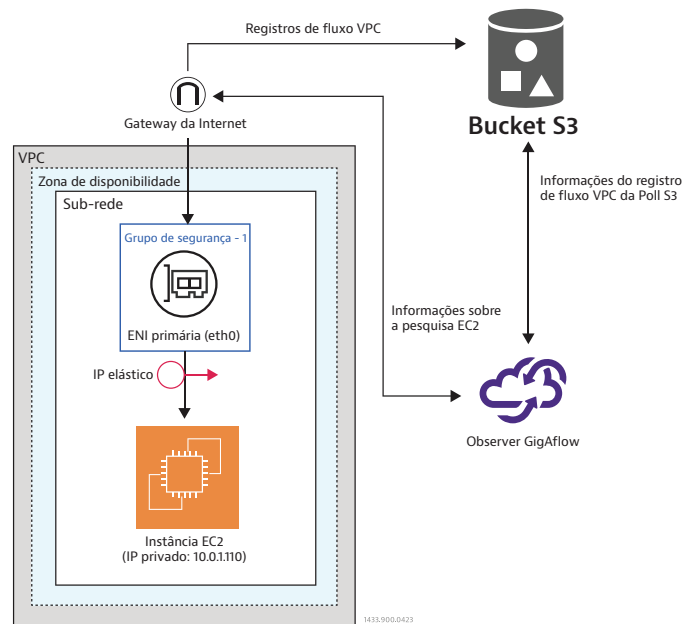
Registros de fluxo VPC

Gateway da Internet

Bucket S3

VPC

Zona de disponibilidade

Sub-rede

Grupo de segurança - 1

ENI primária (eth0)

IP elástico

Instância EC2
(IP privado: 10.0.1.110)

Informações do registro de fluxo VPC da Poll S3

Informações sobre a pesquisa EC2

Observer GigAflow

1433.900.0423